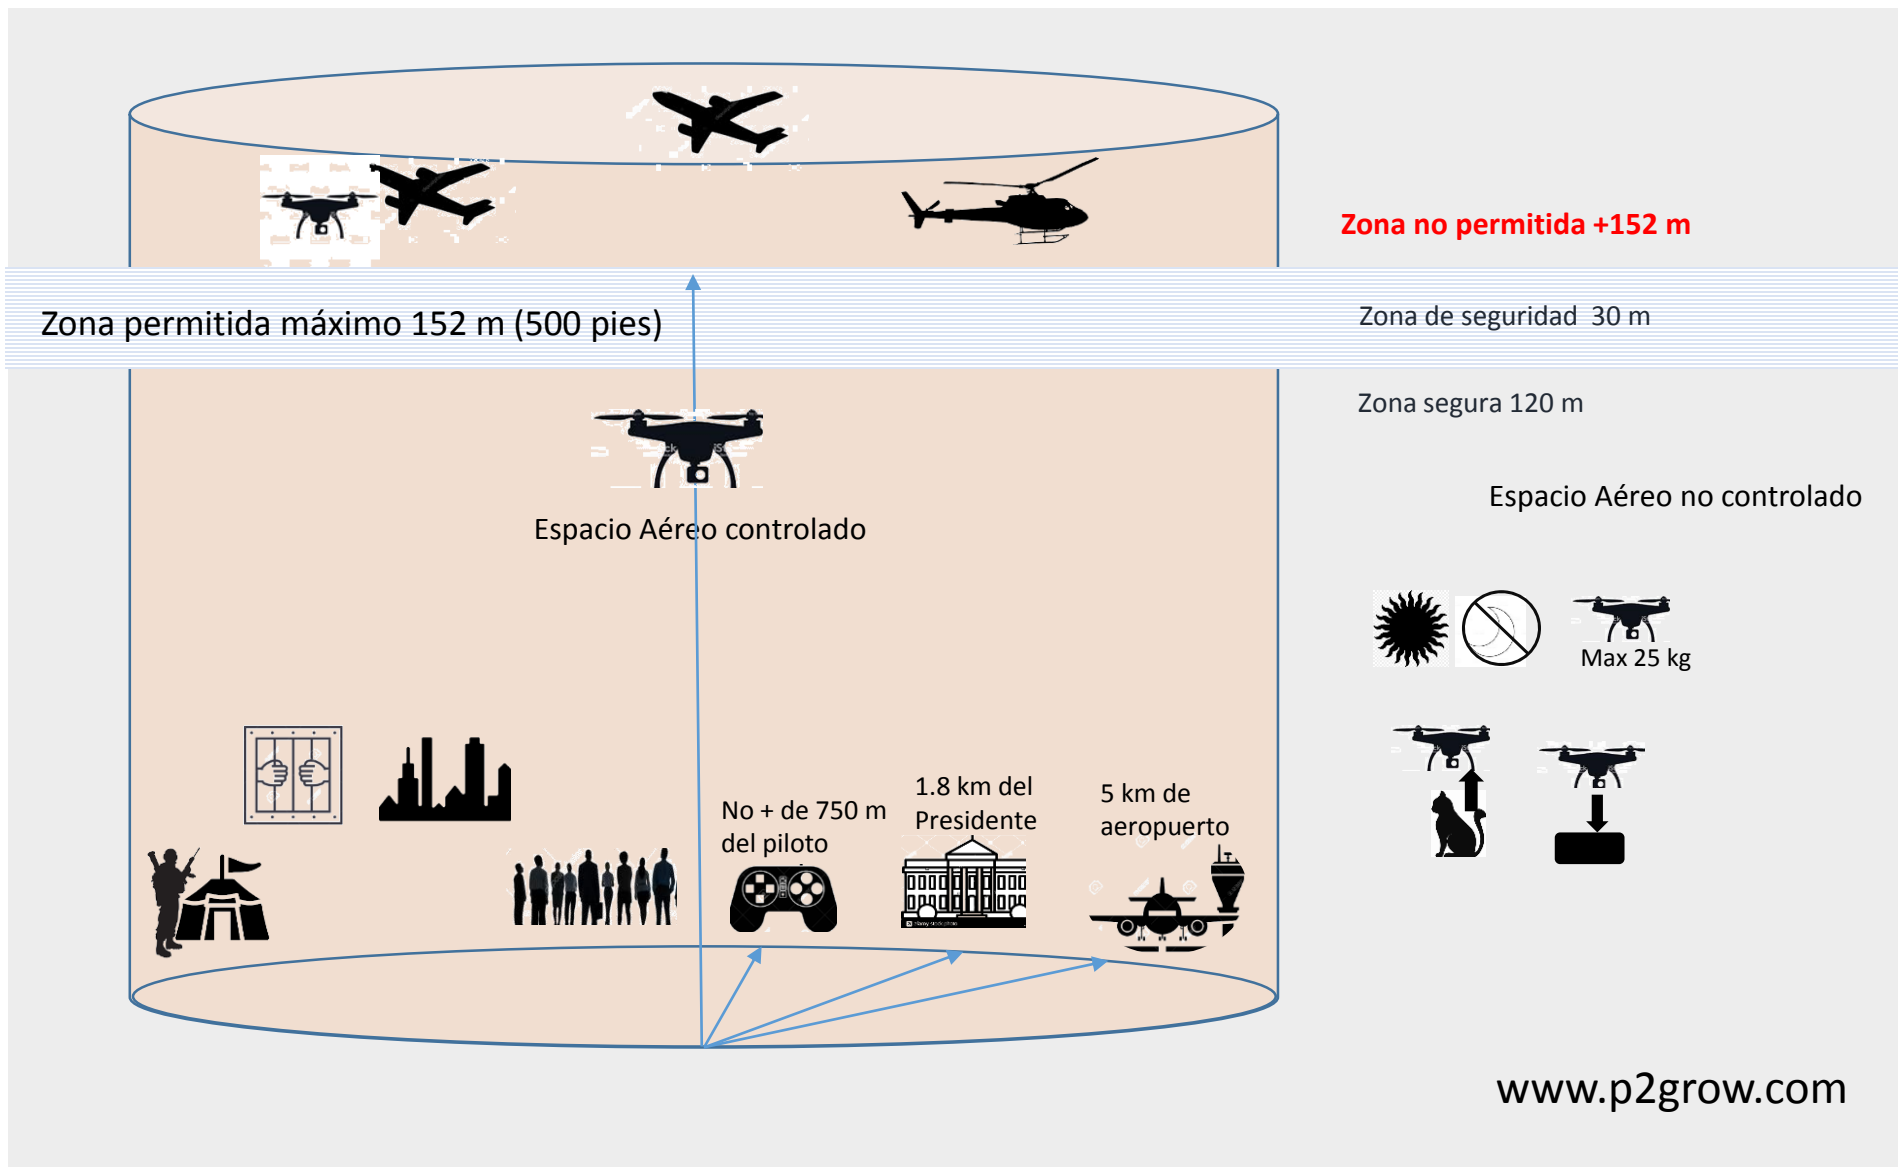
Zona no permitida +152 m

Zona permitida máximo 152 m (500 pies)

Zona de seguridad 30 m

Zona segura 120 m

Espacio Aéreo controlado

Espacio Aéreo no controlado

Max 25 kg

No + de 750 m del piloto

1.8 km del Presidente

5 km de aeropuerto

www.p2grow.com